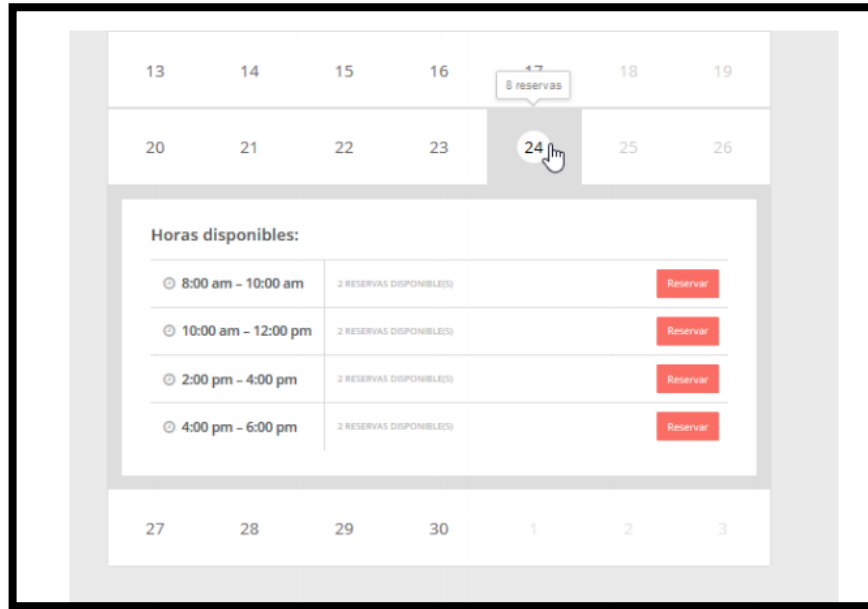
13 14 15 16 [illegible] 18 19

8 reservas

20 21 22 23 24 25 26

Horas disponibles:

| | | |
|---|---|---|
| 8:00 am – 10:00 am | 2 RESERVAS DISPONIBLE(S) | Reservar |
| 10:00 am – 12:00 pm | 2 RESERVAS DISPONIBLE(S) | Reservar |
| 2:00 pm – 4:00 pm | 2 RESERVAS DISPONIBLE(S) | Reservar |
| 4:00 pm – 6:00 pm | 2 RESERVAS DISPONIBLE(S) | Reservar |

27 28 29 30 1 2 3